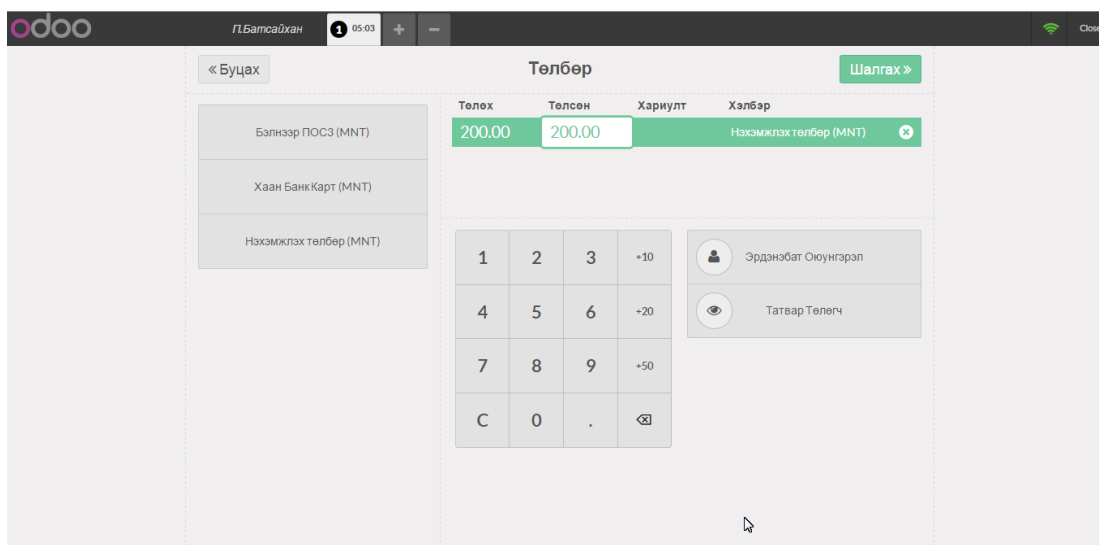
odoo

П.Батсайхан 1 05:03 + −

Close

« Буцах

Төлбөр

Шалгах »

Бэлнээр ПОСЗ (MNT)

Хаан Банк Карт (MNT)

Нэхэмжлэх төлбөр (MNT)

| Төлөх | Төлсөн | Хариулт | Хэлбэр |
|---|---|---|---|
| 200.00 | 200.00 | | Нэхэмжлэх төлбөр (MNT) |

| 1 | 2 | 3 | +10 |
|---|---|---|---|
| 4 | 5 | 6 | +20 |
| 7 | 8 | 9 | +50 |
| C | 0 | . | ⌫ |

Эрдэнэбат Оюунгэрэл

Татвар Төлөгч